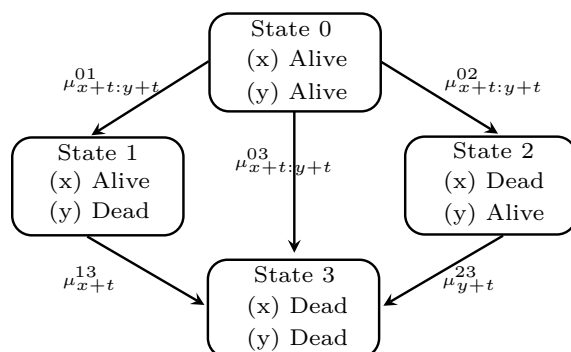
State 0
(x) Alive
(y) Alive

$\mu^{01}_{x+t:y+t}$

$\mu^{02}_{x+t:y+t}$

State 1
(x) Alive
(y) Dead

$\mu^{03}_{x+t:y+t}$

State 2
(x) Dead
(y) Alive

$\mu^{13}_{x+t}$

State 3
(x) Dead
(y) Dead

$\mu^{23}_{y+t}$